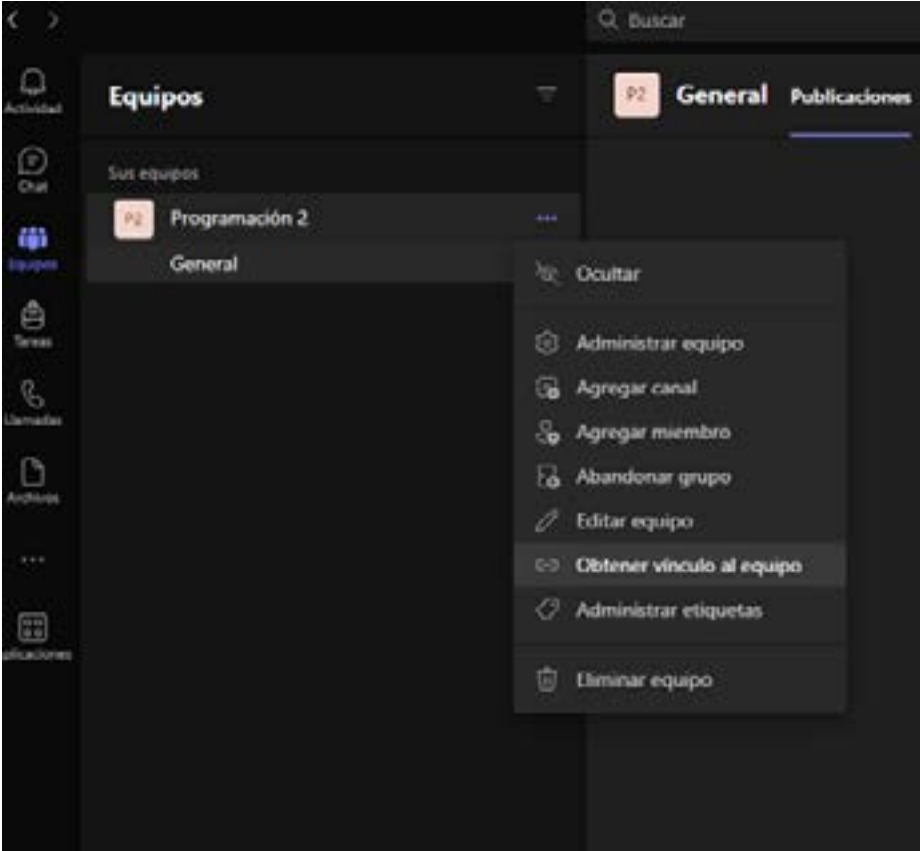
Buscar

Actividad

Chat

Equipos

Tareas

Llamadas

Archivos

...

plicaciones

Equipos

Sus equipos

P2 Programación 2 ...

General

P2 General Publicaciones

Ocultar

Administrar equipo

Agregar canal

Agregar miembro

Abandonar grupo

Editar equipo

Obtener vínculo al equipo

Administrar etiquetas

Eliminar equipo